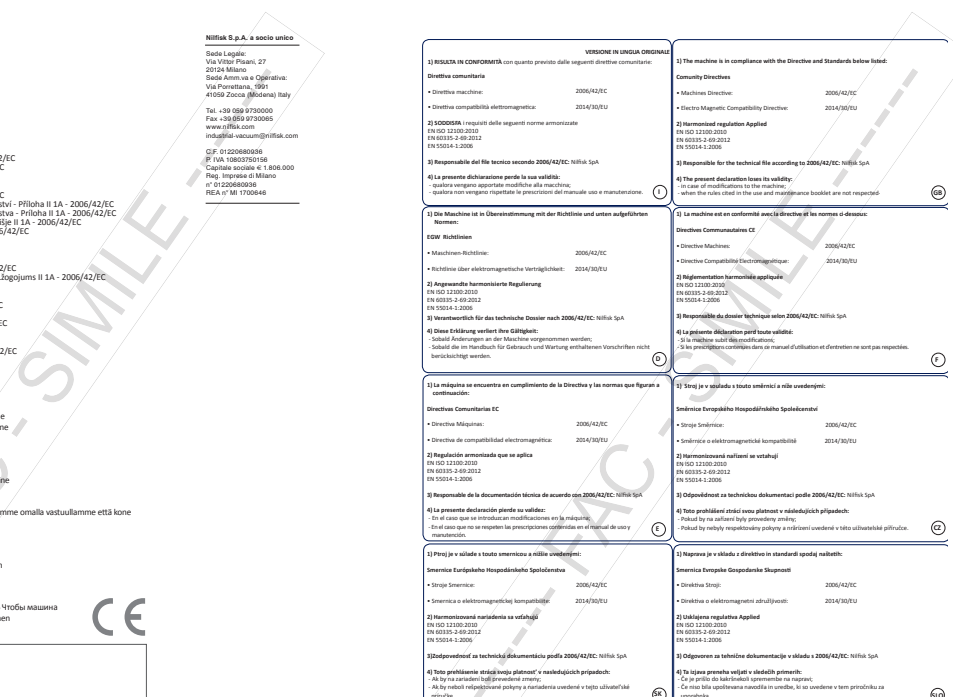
2/EC

EC
stvi - Příloha II 1A - 2006/42/EC
stva - Priloha II 1A - 2006/42/EC
šje II 1A - 2006/42/EC
5/42/EC

2/EC
žogojums II 1A - 2006/42/EC

EC

2/EC

e
ne

ne

amme omalla vastuullamme että kone

Чтобы машина
en

CE

Nilfisk S.p.A. a socio unico

Sede Legale:
Via Vittor Pisani, 27
20124 Milano
Sede Amm.va e Operativa:
Via Porrettana, 1991
41059 Zocca (Modena) Italy

Tel. +39 059 9730000
Fax +39 059 9730065
www.nilfisk.com
industrial-vacuum@nilfisk.com

C.F. 01220680936
P. IVA 10803750156
Capitale sociale € 1.806.000
Reg. Imprese di Milano
n° 01220680936
REA n° MI 1700646

VERSIONE IN LINGUA ORIGINALE

1) RISULTA IN CONFORMITÀ con quanto previsto dalle seguenti direttive comunitarie:

Direttiva comunitaria

• Direttiva macchine: 2006/42/EC

• Direttiva compatibilità elettromagnetica: 2014/30/EU

2) SODDISFA i requisiti delle seguenti norme armonizzate
EN ISO 12100:2010
EN 60335-2-69:2012
EN 55014-1:2006

3) Responsabile del file tecnico secondo 2006/42/EC: Nilfisk SpA

4) La presente dichiarazione perde la sua validità:
- qualora vengano apportate modifiche alla macchina;
- qualora non vengano rispettate le prescrizioni del manuale uso e manutenzione.

I

1) The machine is in compliance with the Directive and Standards below listed:

Comunity Directives

• Machines Directive: 2006/42/EC

• Electro Magnetic Compatibility Directive: 2014/30/EU

2) Harmonized regulation Applied
EN ISO 12100:2010
EN 60335-2-69:2012
EN 55014-1:2006

3) Responsible for the technical file according to 2006/42/EC: Nilfisk SpA

4) The present declaration loses its validity:
- in case of modifications to the machine;
- when the rules cited in the use and maintenance booklet are not respected.

GB

1) Die Maschine ist in Übereinstimmung mit der Richtlinie und unten aufgeführten Normen:

EGW Richtlinien

• Maschinen-Richtlinie: 2006/42/EC

• Richtlinie über elektromagnetische Verträglichkeit: 2014/30/EU

2) Angewandte harmonisierte Regulierung
EN ISO 12100:2010
EN 60335-2-69:2012
EN 55014-1:2006

3) Verantwortlich für das technische Dossier nach 2006/42/EC: Nilfisk SpA

4) Diese Erklärung verliert ihre Gültigkeit:
- Sobald Änderungen an der Maschine vorgenommen werden;
- Sobald die im Handbuch für Gebrauch und Wartung enthaltenen Vorschriften nicht berücksichtigt werden.

D

1) La machine est en conformité avec la directive et les normes ci-dessous:

Directives Communautaires CE

• Directive Machines: 2006/42/EC

• Directive Compatibilité Electromagnétique: 2014/30/EU

2) Réglementation harmonisée appliquée
EN ISO 12100:2010
EN 60335-2-69:2012
EN 55014-1:2006

3) Responsable du dossier technique selon 2006/42/EC: Nilfisk SpA

4) La présente déclaration perd toute validité:
- Si la machine subit des modifications;
- Si les prescriptions contenues dans le manuel d'utilisation et d'entretien ne sont pas respectées.

F

1) La máquina se encuentra en cumplimiento de la Directiva y las normas que figuran a continuación:

Directivas Comunitarias EC

• Directiva Máquinas: 2006/42/EC

• Directiva de compatibilidad electromagnética: 2014/30/EU

2) Regulación armonizada que se aplica
EN ISO 12100:2010
EN 60335-2-69:2012
EN 55014-1:2006

3) Responsable de la documentación técnica de acuerdo con 2006/42/EC: Nilfisk SpA

4) La presente declaración pierde su validez:
- En el caso que se introduzcan modificaciones en la máquina;
- En el caso que no se respeten las prescripciones contenidas en el manual de uso y mantenimiento.

E

1) Stroj je v souladu s touto směrnicí a níže uvedenými:

Směrnice Evropského Hospodářského Společenství

• Stroje Směrnice: 2006/42/EC

• Směrnice o elektromagnetické kompatibilitě 2014/30/EU

2) Harmonizovaná nařízení se vztahují
EN ISO 12100:2010
EN 60335-2-69:2012
EN 55014-1:2006

3) Odpovědnost za technickou dokumentaci podle 2006/42/EC: Nilfisk SpA

4) Toto prohlášení ztrácí svou platnost v následujících případech:
- Pokud by na zařízení byly provedeny změny;
- Pokud by nebyly respektovány pokyny a nařízení uvedené v této uživatelské příručce.

CZ

1) Ptroj je v súlade s touto smernicou a nižšie uvedenými:

Smernica Európskeho Hospodárskeho Spoločenstva

• Stroje Smernice: 2006/42/EC

• Smernica o elektromagnetickej kompatibilite 2014/30/EU

2) Harmonizovaná nariadenia sa vzťahujú
EN ISO 12100:2010
EN 60335-2-69:2012
EN 55014-1:2006

3)Zodpovednosť za technickú dokumentáciu podľa 2006/42/EC: Nilfisk SpA

4) Toto prehlásenie stráca svoju platnosť v nasledujúcich prípadoch:
- Ak by na zariadení boli prevedené zmeny;
- Ak by neboli rešpektované pokyny a nariadenia uvedené v tejto užívateľské príručke.

SK

1) Naprava je v skladu z direktivo in standardi spodaj naštetih:

Smernica Evropske Gospodarske Skupnosti

• Direktiva Stroji: 2006/42/EC

• Direktiva o elektromagnetni združljivosti: 2014/30/EU

2) Usklajena regulativa Applied
EN ISO 12100:2010
EN 60335-2-69:2012
EN 55014-1:2006

3) Odgovoren za tehnične dokumentacije v skladu s 2006/42/EC: Nilfisk SpA

4) Ta izjava preneha veljati v sledečih primerih:
- Če je prišlo do kakršnekoli spremembe na napravi;
- Če niso bila upoštevana navodila in uredbe, ki so uvedene v tem priročniku za uporabnika.

SLO